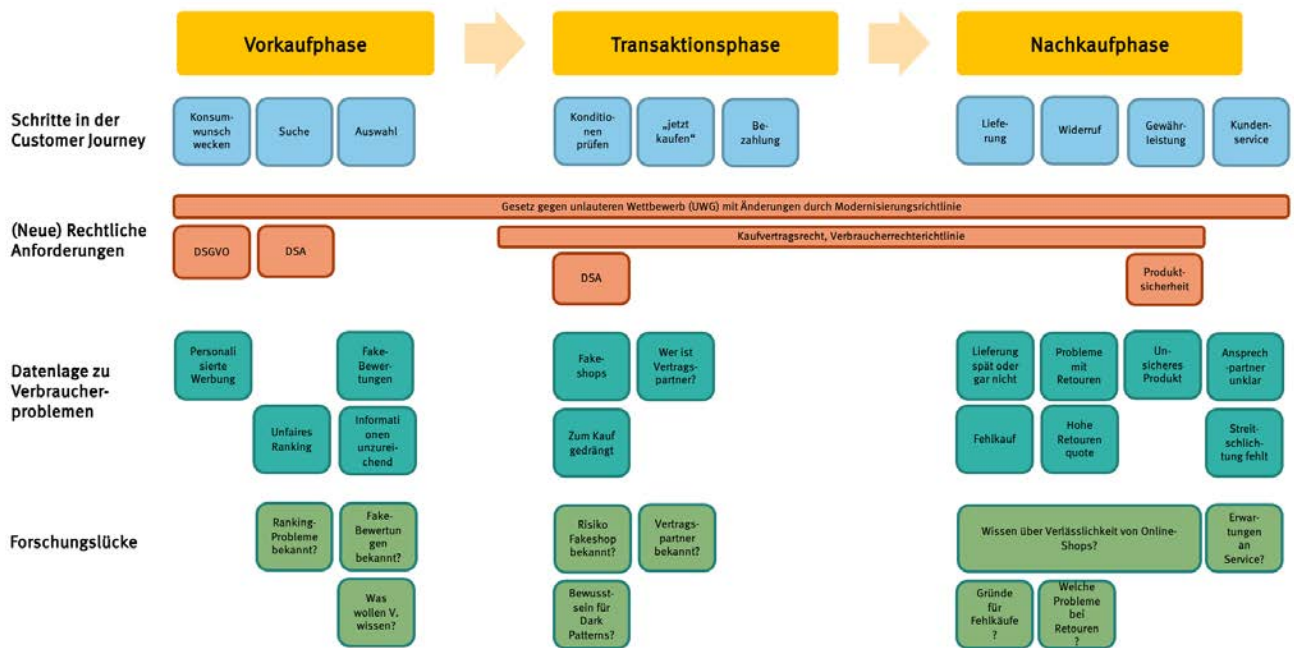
Vorkaufphase

Transaktionsphase

Nachkaufphase

Schritte in der Customer Journey

Konsumwunsch wecken

Suche

Auswahl

Konditionen prüfen

„jetzt kaufen"

Bezahlung

Lieferung

Widerruf

Gewährleistung

Kundenservice

(Neue) Rechtliche Anforderungen

Gesetz gegen unlauteren Wettbewerb (UWG) mit Änderungen durch Modernisierungsrichtlinie

DSGVO

DSA

Kaufvertragsrecht, Verbraucherrechterichtlinie

DSA

Produktsicherheit

Datenlage zu Verbraucherproblemen

Personalisierte Werbung

Fake-Bewertungen

Unfaires Ranking

Informationen unzureichend

Fakeshops

Wer ist Vertragspartner?

Zum Kauf gedrängt

Lieferung spät oder gar nicht

Probleme mit Retouren

Unsicheres Produkt

Ansprechpartner unklar

Fehlkauf

Hohe Retourenquote

Streitschlichtung fehlt

Forschungslücke

Ranking-Probleme bekannt?

Fake-Bewertungen bekannt?

Was wollen V. wissen?

Risiko Fakeshop bekannt?

Vertragspartner bekannt?

Bewusstsein für Dark Patterns?

Wissen über Verlässlichkeit von Online-Shops?

Erwartungen an Service?

Gründe für Fehlkäufe?

Welche Probleme bei Retouren?